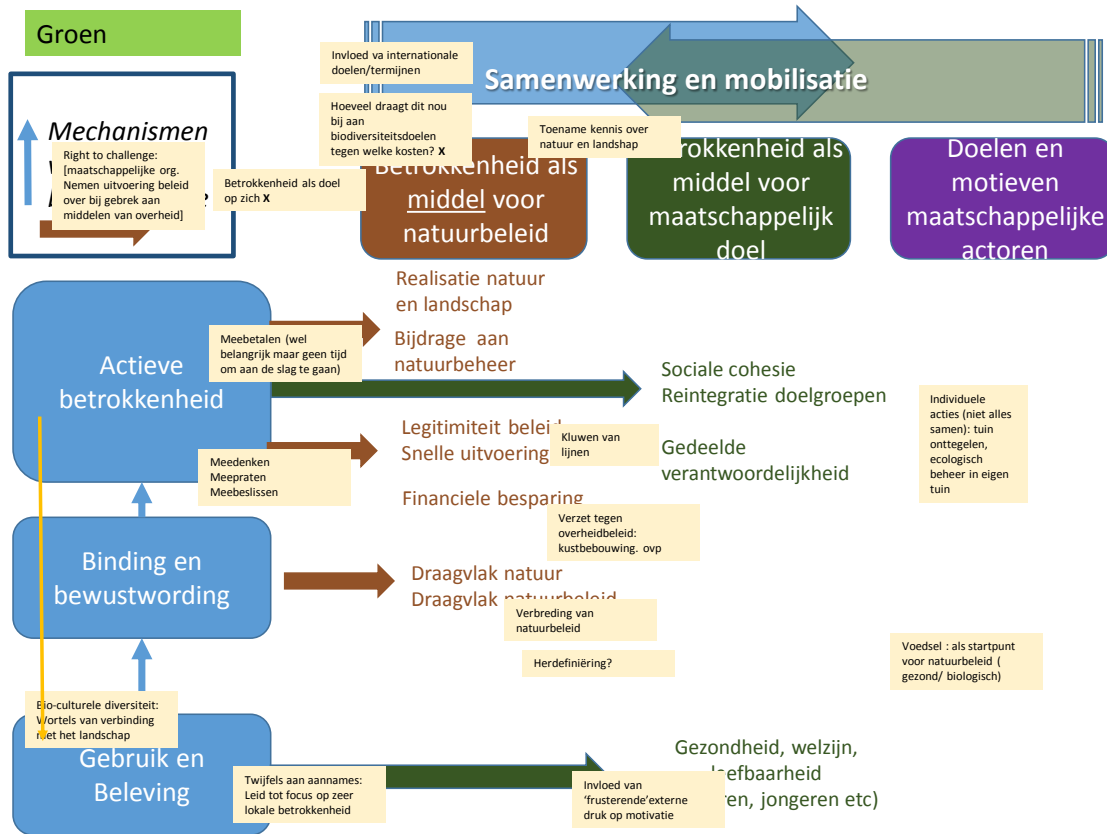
Groen

Samenwerking en mobilisatie

Invloed va internationale doelen/termijnen

Hoeveel draagt dit nou bij aan biodiversiteitsdoelen tegen welke kosten? X

Toename kennis over natuur en landschap

Mechanismen

Right to challenge: [maatschappelijke org. Nemen uitvoering beleid over bij gebrek aan middelen van overheid]

Betrokkenheid als doel op zich X

Betrokkenheid als middel voor natuurbeleid

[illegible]rokkenheid als middel voor maatschappelijk doel

Doelen en motieven maatschappelijke actoren

Realisatie natuur en landschap

Bijdrage aan natuurbeheer

Meebetalen (wel belangrijk maar geen tijd om aan de slag te gaan)

Actieve betrokkenheid

Sociale cohesie
Reintegratie doelgroepen

Individuele acties (niet alles samen): tuin onttegelen, ecologisch beheer in eigen tuin

Legitimiteit beleid
Snelle uitvoering

Kluwen van lijnen

Gedeelde verantwoordelijkheid

Meedenken
Meepraten
Meebeslissen

Financiele besparing

Verzet tegen overheidbeleid: kustbebouwing. ovp

Binding en bewustwording

Draagvlak natuur
Draagvlak natuurbeleid

Verbreding van natuurbeleid

Herdefiniëring?

Voedsel : als startpunt voor natuurbeleid ( gezond/ biologisch)

Bio-culturele diversiteit: Wortels van verbinding met het landschap

Gebruik en Beleving

Twijfels aan aannames: Leid tot focus op zeer lokale betrokkenheid

Gezondheid, welzijn, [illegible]eefbaarheid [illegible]ren, jongeren etc)

Invloed van 'frusterende'externe druk op motivatie